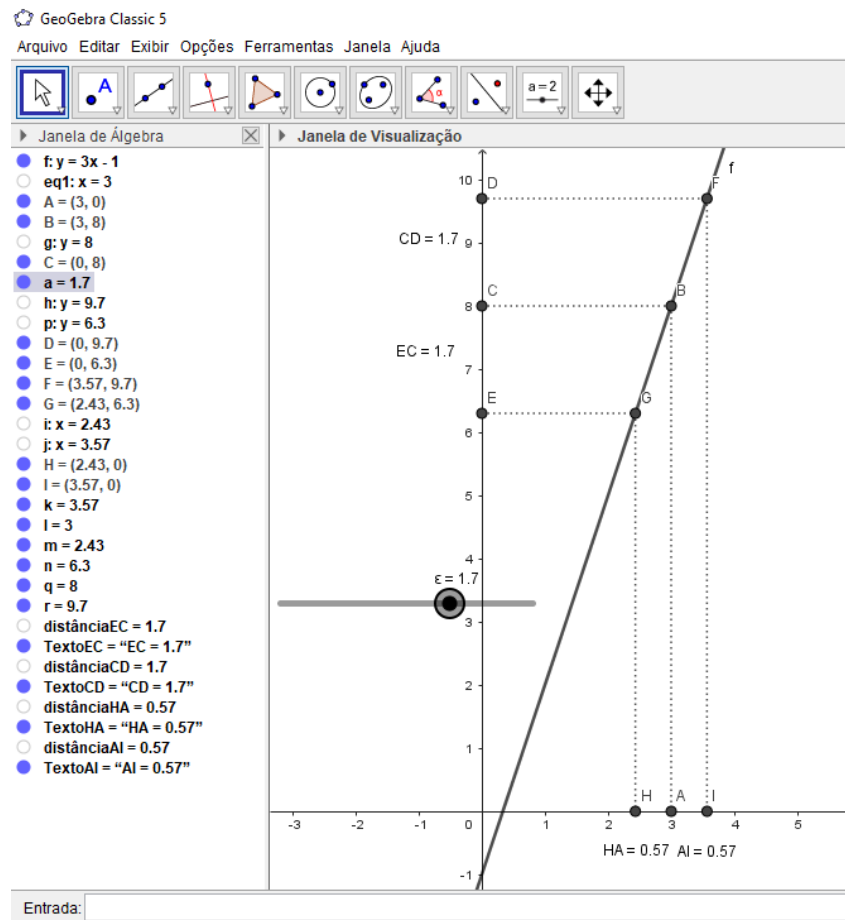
GeoGebra Classic 5

Arquivo Editar Exibir Opções Ferramentas Janela Ajuda

a = 2

Janela de Álgebra

f: y = 3x - 1
eq1: x = 3
A = (3, 0)
B = (3, 8)
g: y = 8
C = (0, 8)
a = 1.7
h: y = 9.7
p: y = 6.3
D = (0, 9.7)
E = (0, 6.3)
F = (3.57, 9.7)
G = (2.43, 6.3)
i: x = 2.43
j: x = 3.57
H = (2.43, 0)
I = (3.57, 0)
k = 3.57
l = 3
m = 2.43
n = 6.3
q = 8
r = 9.7
distânciaEC = 1.7
TextoEC = "EC = 1.7"
distânciaCD = 1.7
TextoCD = "CD = 1.7"
distânciaHA = 0.57
TextoHA = "HA = 0.57"
distânciaAI = 0.57
TextoAI = "AI = 0.57"

Janela de Visualização

f
10 D F
CD = 1.7 9
8 C B
EC = 1.7
7
6 E G
5
4
ε = 1.7
3
2
1
H A I
-3 -2 -1 0 1 2 3 4 5
HA = 0.57 AI = 0.57
-1

Entrada: